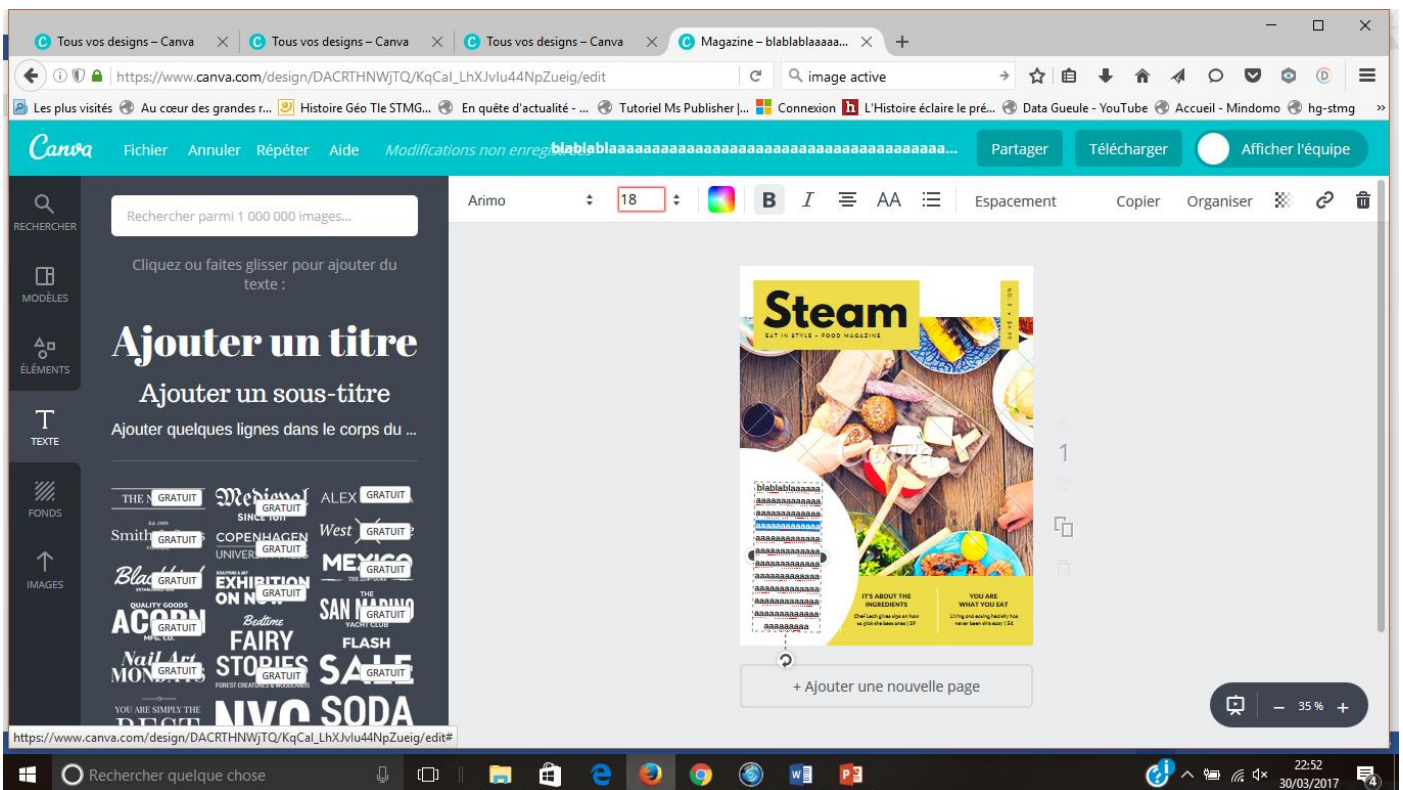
Tous vos designs – Canva | Tous vos designs – Canva | Tous vos designs – Canva | Magazine – blablablaaaaa... | +

https://www.canva.com/design/DACRTHNWjTQ/KqCal_LhXJvIu44NpZueig/edit

image active

Les plus visités | Au cœur des grandes r... | Histoire Géo Tle STMG... | En quête d'actualité - ... | Tutoriel Ms Publisher |... | Connexion | L'Histoire éclaire le pré... | Data Gueule - YouTube | Accueil - Mindomo | hg-stmg

Canva | Fichier | Annuler | Répéter | Aide | Modifications non enregi blablablaaaaaaaaaaaaaaaaaaaaaaaaaaaaaaaaaaaa... | Partager | Télécharger | Afficher l'équipe

RECHERCHER | MODÈLES | ÉLÉMENTS | TEXTE | FONDS | IMAGES

Rechercher parmi 1 000 000 images...

Cliquez ou faites glisser pour ajouter du texte :

Ajouter un titre

Ajouter un sous-titre

Ajouter quelques lignes dans le corps du ...

THE N GRATUIT | Medieval GRATUIT SINCE 1011 | ALEX GRATUIT
Smith GRATUIT | COPENHAGEN GRATUIT UNIVER | West GRATUIT
Bla GRATUIT | EXHIBITION ON NOW GRATUIT | MEXICO GRATUIT
QUALITY GOODS ACORN GRATUIT | Bedtime FAIRY STORIES GRATUIT | SAN MARINO GRATUIT
Nail Art MON GRATUIT | FLASH SALE GRATUIT
YOU ARE SIMPLY THE BEST | NYC | SODA

Arimo | 18 | B | I | AA | Espacement | Copier | Organiser

Steam
EAT IN STYLE • FOOD MAGAZINE

blablablaaaaaa aaaaaaaaaaaa aaaaaaaaaaaa aaaaaaaaaaaa aaaaaaaaaaaa aaaaaaaaaaaa aaaaaaaaaaaa aaaaaaaaaaaa aaaaaaaaaaaa aaaaaaaaaaaa aaaaaaaaaaaa aaaaaaaaaaaa aaaaaaaa

IT'S ABOUT THE INGREDIENTS
Chef Leah gives tips on how to pick the best ones | 29

YOU ARE WHAT YOU EAT
Living and eating healthy has never been this easy | 36

1

+ Ajouter une nouvelle page

35 %

https://www.canva.com/design/DACRTHNWjTQ/KqCal_LhXJvIu44NpZueig/edit#

Rechercher quelque chose

22:52
30/03/2017